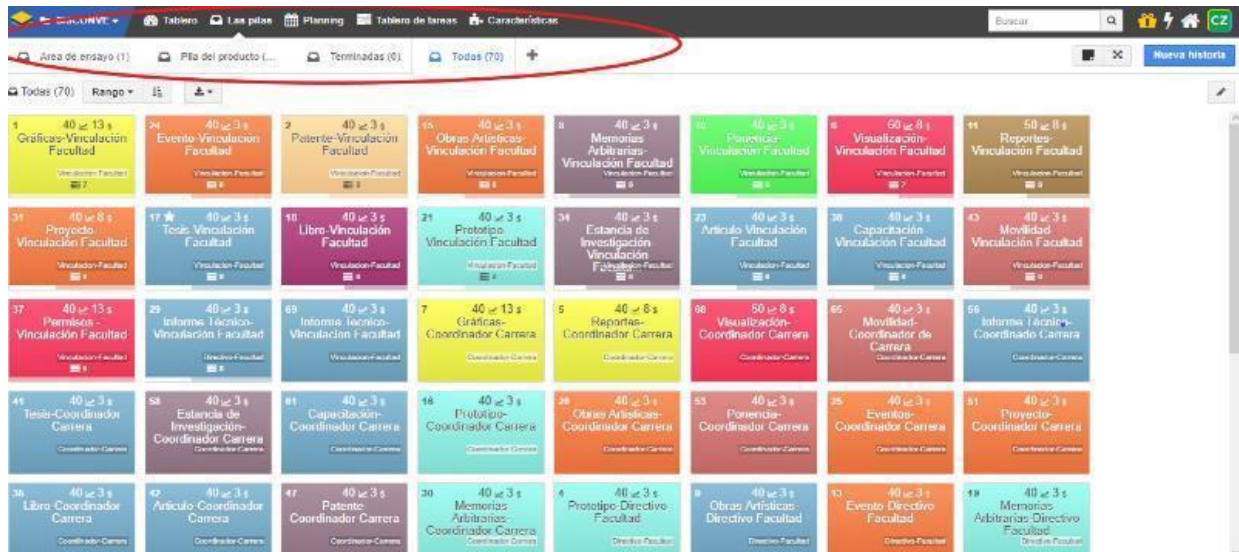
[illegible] Tablero Las pilas Planning Tablero de tareas Características Buscar CZ

Área de ensayo (1) Pila del producto (... Terminadas (0) Todas (70) + Nueva historia

Todas (70) Rango

1 40 13 s Gráficas-Vinculación Facultad Vinculación Facultad 7
24 40 3 s Evento-Vinculación Facultad Vinculación Facultad 8
2 40 3 s Patente-Vinculación Facultad Vinculación Facultad 8
15 40 3 s Obras Artísticas-Vinculación Facultad Vinculación Facultad 8
8 40 3 s Memorias Arbitrarias-Vinculación Facultad Vinculación Facultad 8
10 40 3 s Ponencia-Vinculación Facultad Vinculación Facultad 8
6 50 8 s Visualización-Vinculación Facultad Vinculación Facultad 7
11 50 8 s Reportes-Vinculación Facultad Vinculación Facultad 8

31 40 8 s Proyecto-Vinculación Facultad Vinculación Facultad 8
17 40 3 s Tesis-Vinculación Facultad Vinculación Facultad 8
18 40 3 s Libro-Vinculación Facultad Vinculación Facultad 8
21 40 3 s Prototipo Vinculación Facultad Vinculación Facultad 8
34 40 3 s Estancia de Investigación Vinculación Facultad Vinculación Facultad 8
23 40 3 s Artículo Vinculación Facultad Vinculación Facultad 8
38 40 3 s Capacitación-Vinculación Facultad Vinculación Facultad 8
43 40 3 s Movilidad Vinculación Facultad Vinculación Facultad 8

37 40 13 s Permisos - Vinculación Facultad Vinculación Facultad 8
29 40 3 s Informe Técnico-Vinculación Facultad Directivo Facultad 8
69 40 3 s Informe Técnico-Vinculación Facultad Vinculación Facultad
7 40 13 s Gráficas-Coordinador Carrera Coordinador Carrera
5 40 8 s Reportes-Coordinador Carrera Coordinador Carrera
68 50 8 s Visualización-Coordinador Carrera Coordinador Carrera
65 40 3 s Movilidad-Coordinador de Carrera Coordinador Carrera
56 40 3 s Informe Técnico-Coordinador Carrera Coordinador Carrera

41 40 3 s Tesis-Coordinador Carrera Coordinador Carrera
58 40 3 s Estancia de Investigación-Coordinador Carrera Coordinador Carrera
61 40 3 s Capacitación-Coordinador Carrera Coordinador Carrera
16 40 3 s Prototipo-Coordinador Carrera Coordinador Carrera
20 40 3 s Obras Artísticas-Coordinador Carrera Coordinador Carrera
53 40 3 s Ponencia-Coordinador Carrera Coordinador Carrera
35 40 3 s Eventos-Coordinador Carrera Coordinador Carrera
51 40 3 s Proyecto-Coordinador Carrera Coordinador Carrera

36 40 3 s Libro-Coordinador Carrera Coordinador Carrera
42 40 3 s Artículo-Coordinador Carrera Coordinador Carrera
47 40 3 s Patente Coordinador Carrera Coordinador Carrera
30 40 3 s Memorias Arbitrarias-Coordinador Carrera Coordinador Carrera
4 40 3 s Prototipo-Directivo Facultad Directivo Facultad
9 40 3 s Obras Artísticas Directivo Facultad Directivo Facultad
13 40 3 s Evento Directivo Facultad Directivo Facultad
19 40 3 s Memorias Arbitrarias Directivo Facultad Directivo Facultad